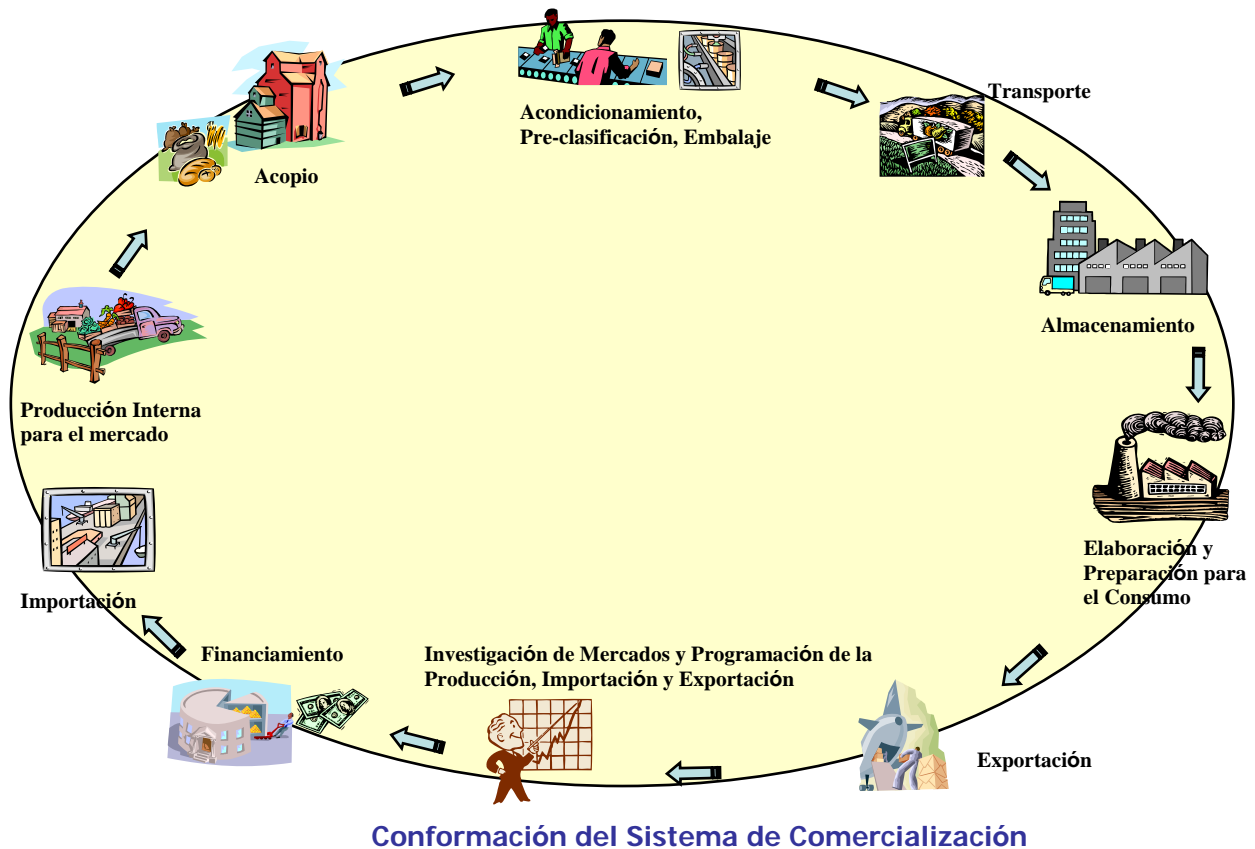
Acopio

Acondicionamiento, Pre-clasificación, Embalaje

Transporte

Almacenamiento

Elaboración y Preparación para el Consumo

Exportación

Investigación de Mercados y Programación de la Producción, Importación y Exportación

Financiamiento

Importación

Producción Interna para el mercado

Conformación del Sistema de Comercialización